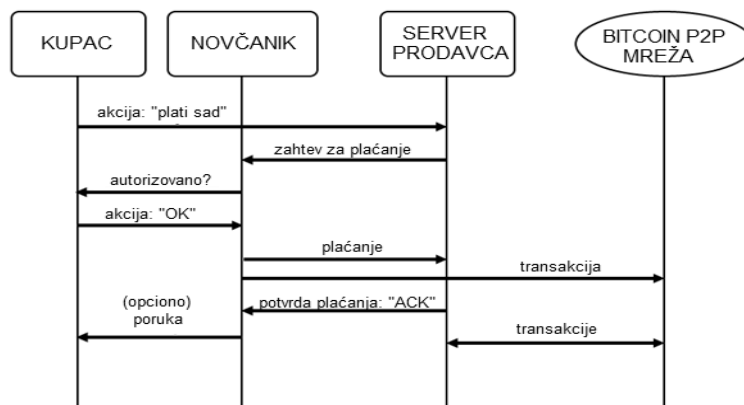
KUPAC

NOVČANIK

SERVER PRODAVCA

BITCOIN P2P MREŽA

akcija: "plati sad"

zahtev za plaćanje

autorizovano?

akcija: "OK"

plaćanje

transakcija

(opciono) poruka

potvrda plaćanja: "ACK"

transakcije